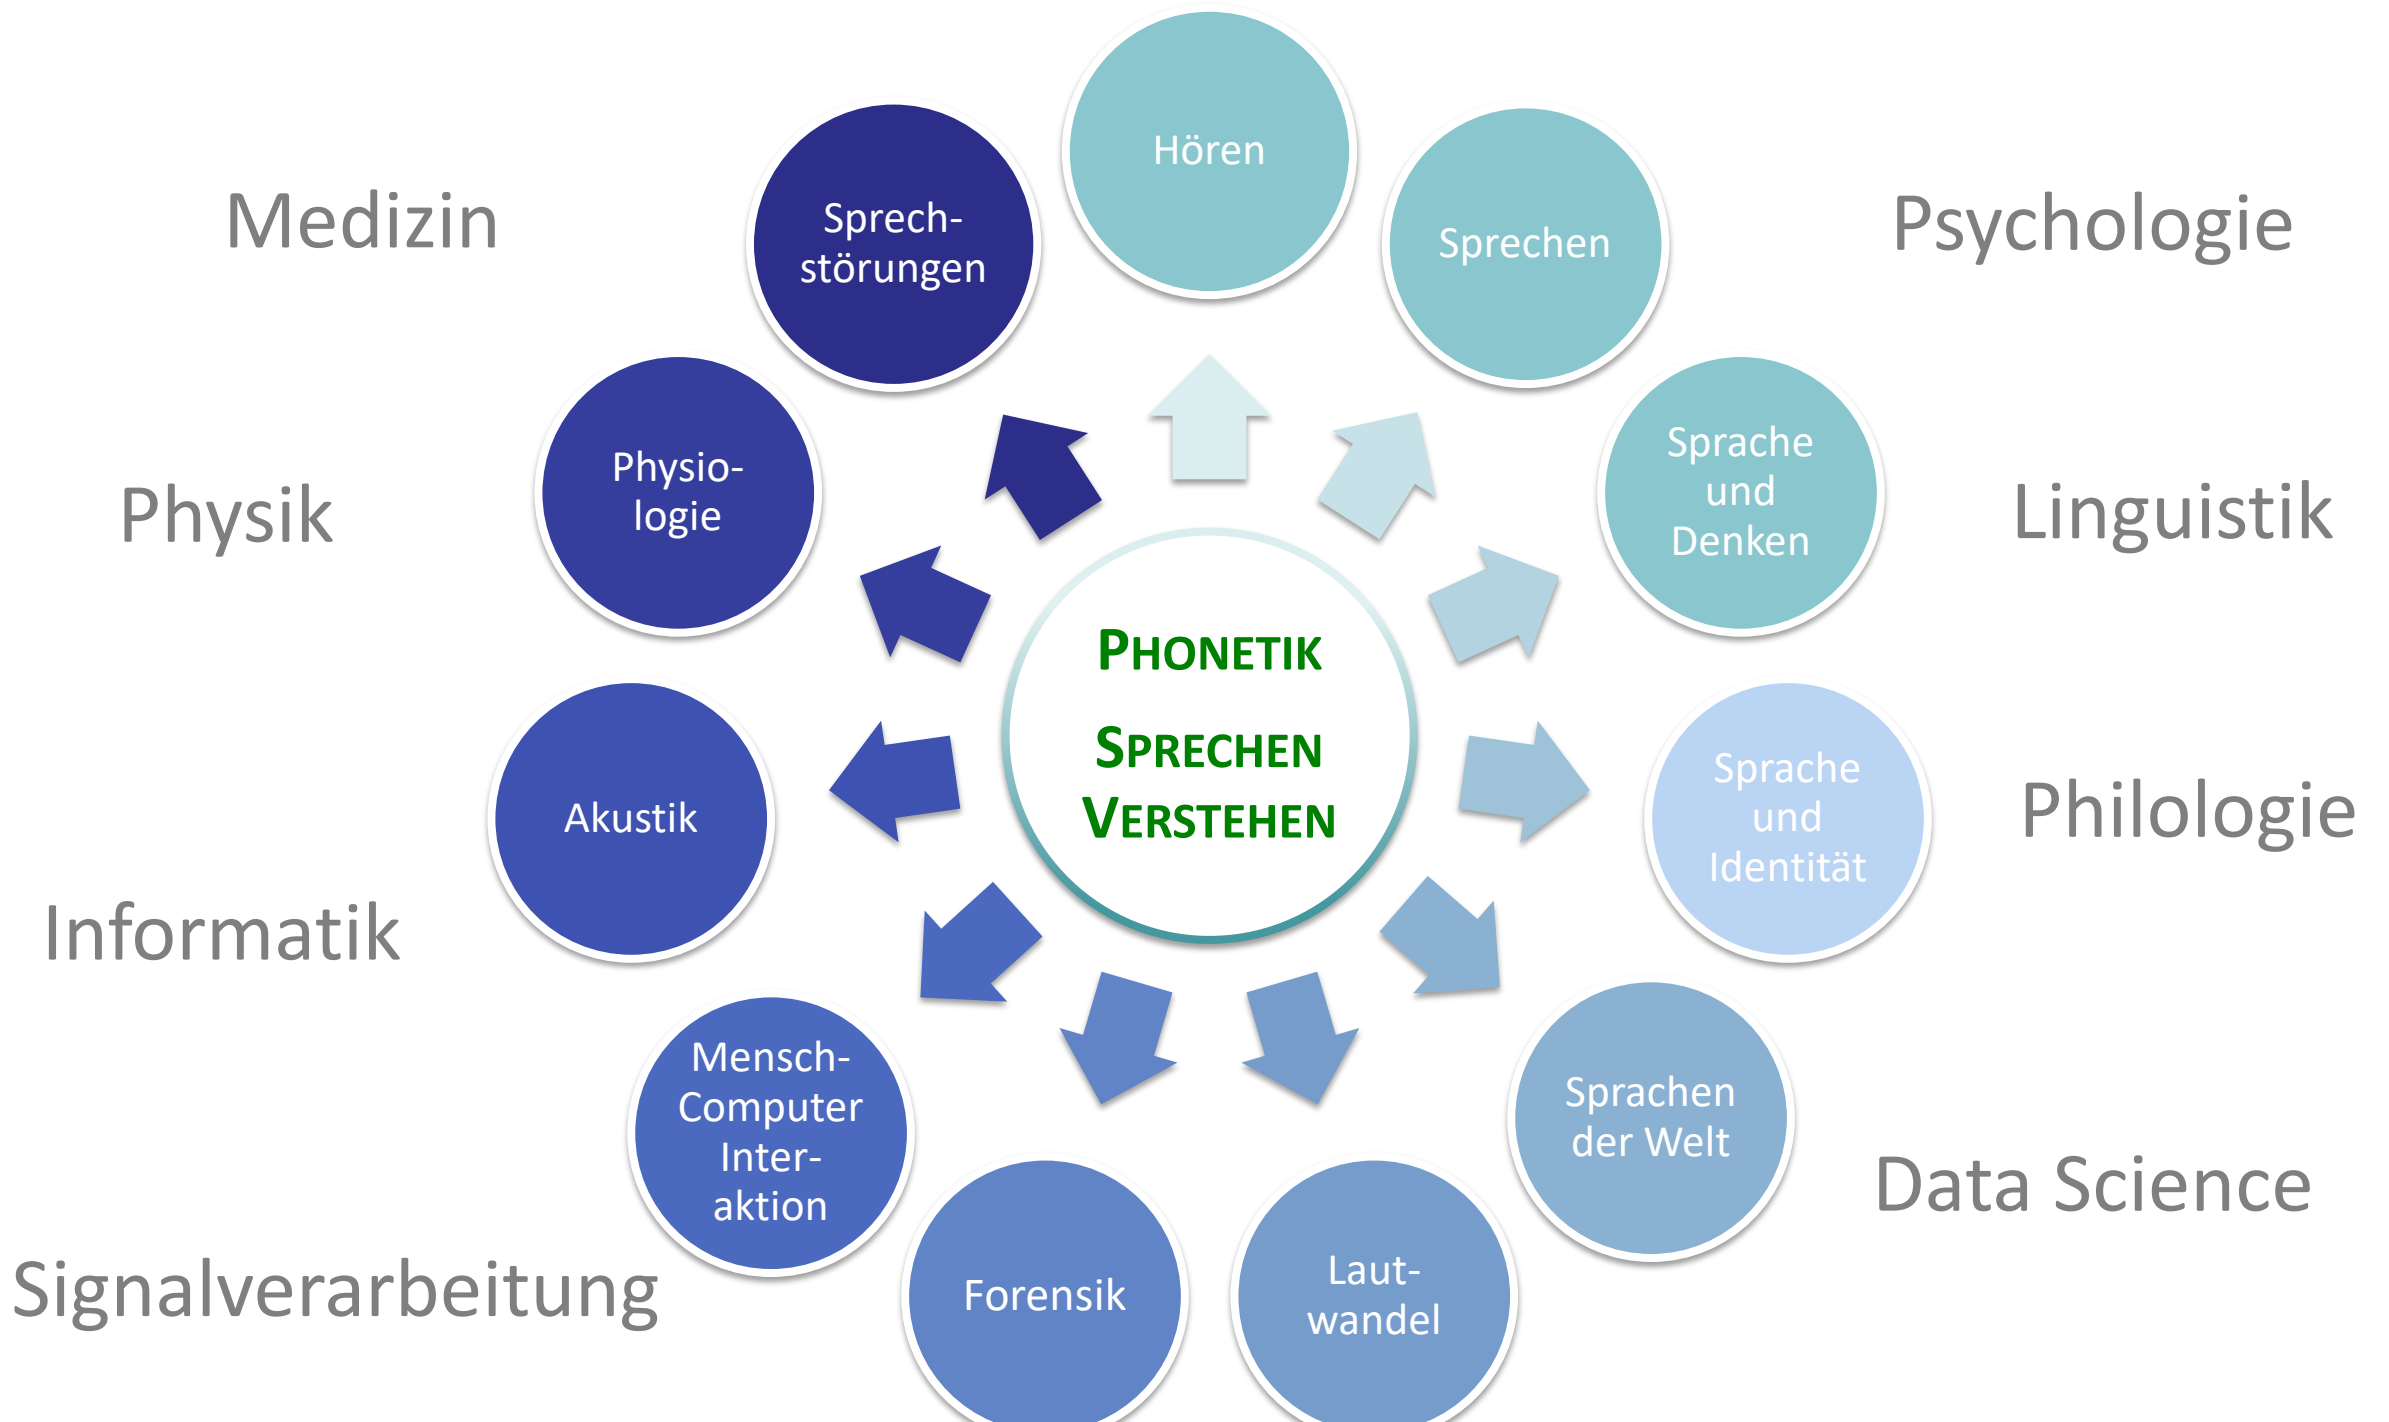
PHONETIK
SPRECHEN
VERSTEHEN

Hören

Sprechen

Sprache und Denken

Sprache und Identität

Sprachen der Welt

Lautwandel

Forensik

Mensch-Computer Interaktion

Akustik

Physiologie

Sprechstörungen

Medizin

Psychologie

Physik

Linguistik

Philologie

Informatik

Data Science

Signalverarbeitung